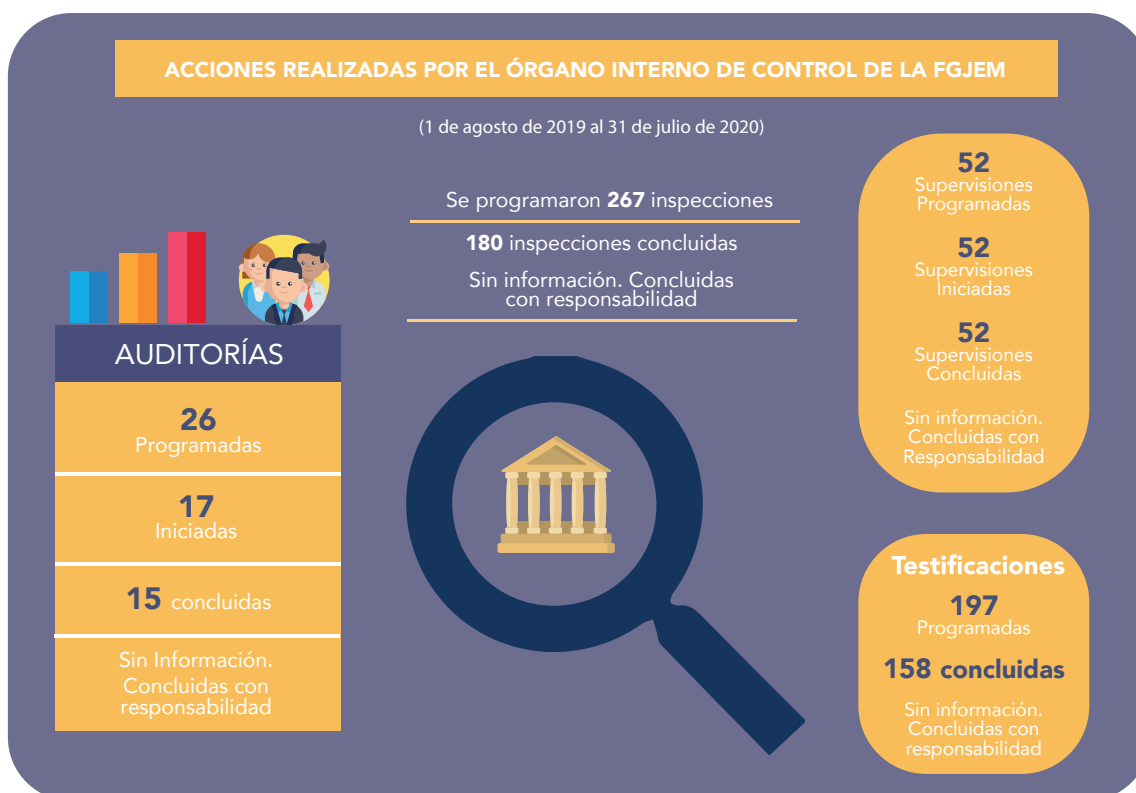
ACCIONES REALIZADAS POR EL ÓRGANO INTERNO DE CONTROL DE LA FGJEM

(1 de agosto de 2019 al 31 de julio de 2020)

Se programaron 267 inspecciones

180 inspecciones concluidas

Sin información. Concluidas con responsabilidad

52 Supervisiones Programadas

52 Supervisiones Iniciadas

52 Supervisiones Concluidas

Sin información. Concluidas con Responsabilidad

AUDITORÍAS

26 Programadas

17 Iniciadas

15 concluidas

Sin Información. Concluidas con responsabilidad

Testificaciones

197 Programadas

158 concluidas

Sin información. Concluidas con responsabilidad